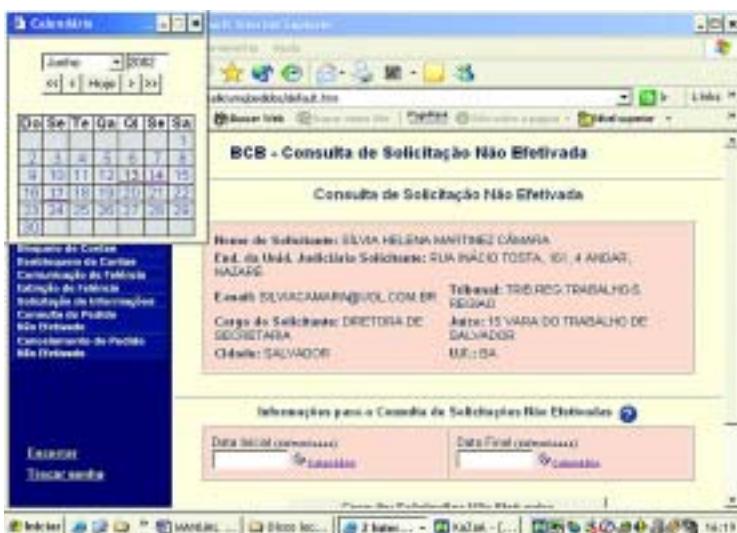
Calendário

Junho 2002

<< < Hoje > >>

| Do | Se | Te | Qa | Qi | Se | Sa |
|---|---|---|---|---|---|---|
| | | | | | | 1 |
| 2 | 3 | 4 | 5 | 6 | 7 | 8 |
| 9 | 10 | 11 | 12 | 13 | 14 | 15 |
| 16 | 17 | 18 | 19 | 20 | 21 | 22 |
| 23 | 24 | 25 | 26 | 27 | 28 | 29 |
| 30 | | | | | | |

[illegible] Internet Explorer

Links

BCB - Consulta de Solicitação Não Efetivada

Consulta de Solicitação Não Efetivada

Nome do Solicitante: SILVIA HELENA MARTINEZ CÂMARA

End. da Unid. Judiciária Solicitante: RUA INÁCIO TOSTA, 101, 4 ANDAR, NAZARE

Email: SILVIACAMARA@UOL.COM.BR

Tribunal: TRIB.REG.TRABALHO-5 REGIAO

Cargo do Solicitante: DIRETORA DE SECRETARIA

Juízo: 15 VARA DO TRABALHO DE SALVADOR

Cidade: SALVADOR

U.F.: BA

Bloqueio de Contas
Desbloqueio de Contas
Comunicação de Falência
Extinção de Falência
Solicitação de Informações
Consulta de Pedido Não Efetivado
Cancelamento de Pedido Não Efetivado

Encerrar
Trocar senha

Informações para a Consulta de Solicitações Não Efetivadas

Data Inicial (ddmmaaaa) Calendário

Data Final (ddmmaaaa) Calendário

Iniciar | MANUAL ... | Disco loc... | 2 Inter... | KaZaA - [...] | 14:19